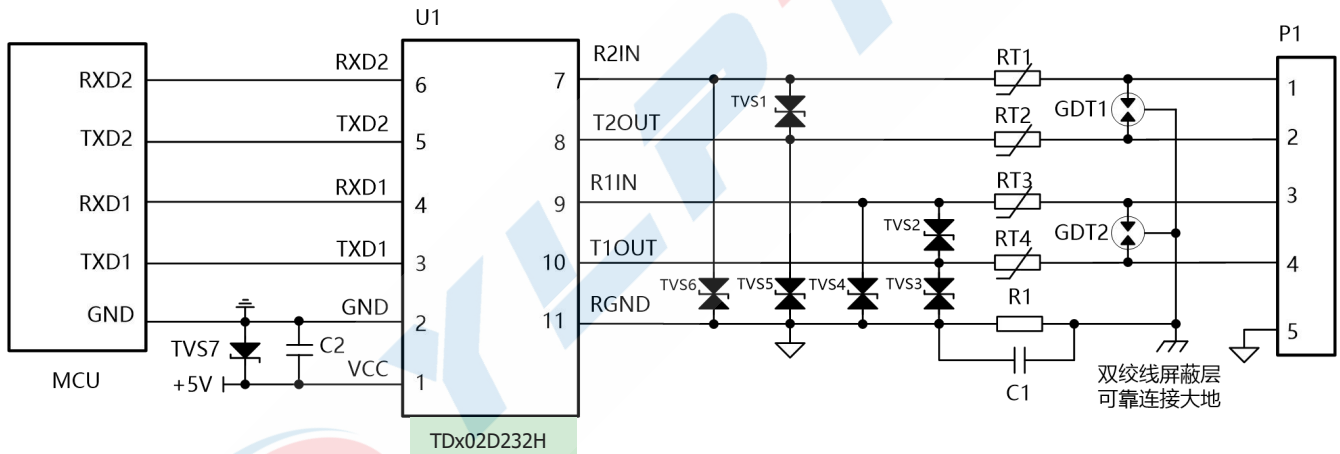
U1

MCU

RXD2
TXD2
RXD1
TXD1
GND

RXD2 6
TXD2 5
RXD1 4
TXD1 3
GND 2
VCC 1

TVS7
C2
+5V

7 R2IN
8 T2OUT
9 R1IN
10 T1OUT
11 RGND

TDx02D232H

TVS1
TVS2
TVS3
TVS4
TVS5
TVS6

RT1
RT2
RT3
RT4
R1
C1

GDT1
GDT2

P1
1
2
3
4
5

双绞线屏蔽层
可靠连接大地